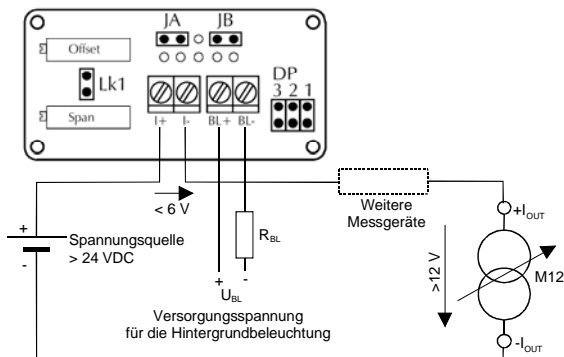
JA JB

Offset

Lk1

DP
3 2 1

Span

I+ I- BL+ BL-

< 6 V

$R_{BL}$

Weitere Messgeräte

$+I_{OUT}$

+
-
Spannungsquelle
> 24 VDC

>12 V

M12

+
-
$U_{BL}$

Versorgungsspannung
für die Hintergrundbeleuchtung

$-I_{OUT}$